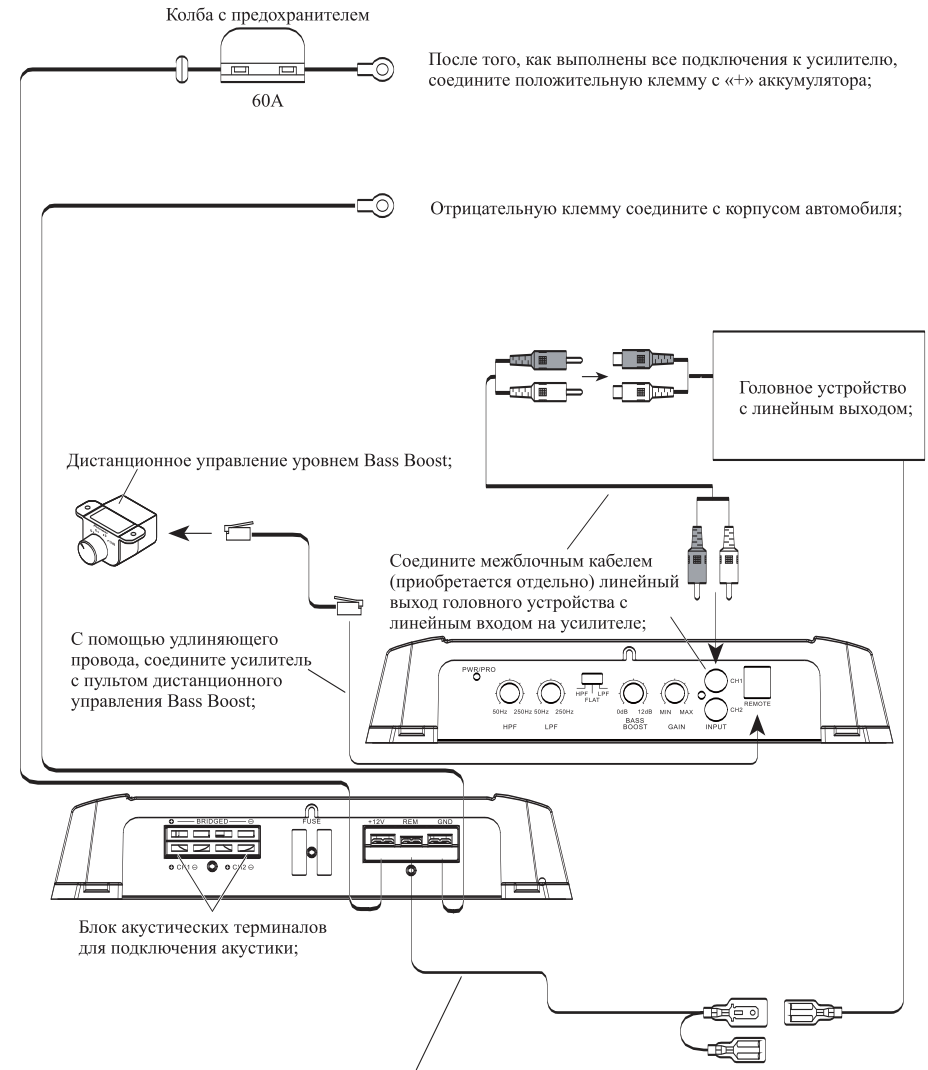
Колба с предохранителем

60A

После того, как выполнены все подключения к усилителю, соедините положительную клемму с «+» аккумулятора;

Отрицательную клемму соедините с корпусом автомобиля;

Головное устройство с линейным выходом;

Дистанционное управление уровнем Bass Boost;

Соедините межблочным кабелем (приобретается отдельно) линейный выход головного устройства с линейным входом на усилителе;

С помощью удлиняющего провода, соедините усилитель с пультом дистанционного управления Bass Boost;

PWR/PRO

50Hz 250Hz 50Hz 250Hz

HPF LPF

HPF FLAT LPF

0dB 12dB BASS BOOST

MIN MAX GAIN

CH1 CH2 INPUT

REMOTE

BRIDGED

FUSE

+12V REM GND

CH1 CH2

Блок акустических терминалов для подключения акустики;